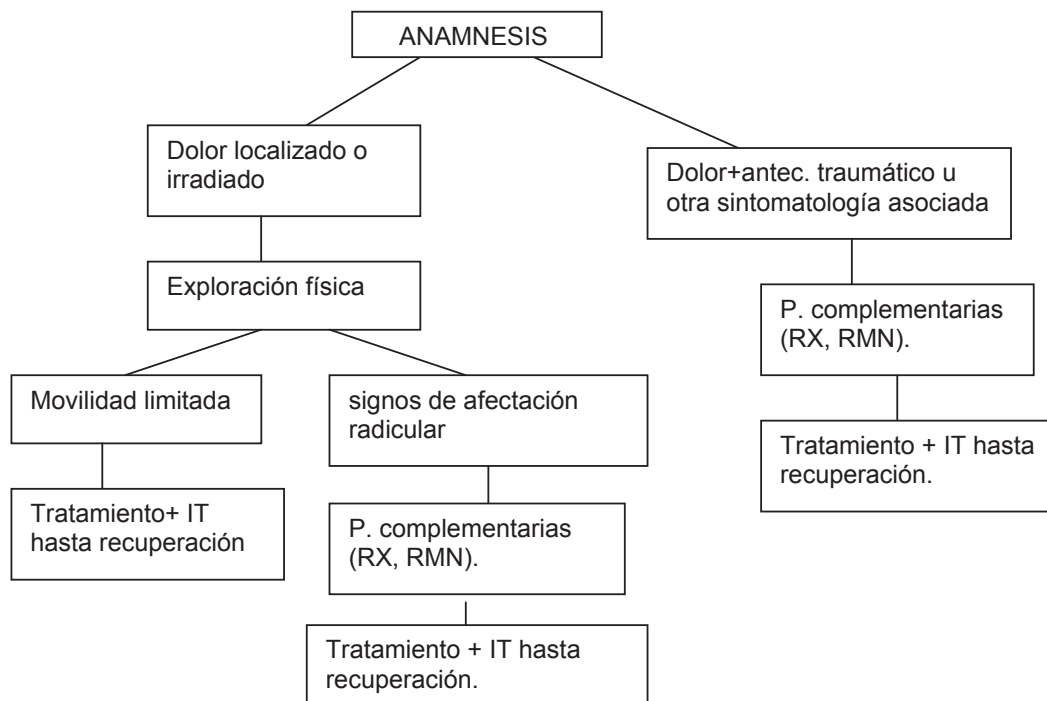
ANAMNESIS

Dolor localizado o irradiado

Exploración física

Movilidad limitada

Tratamiento+ IT hasta recuperación

signos de afectación radicular

P. complementarias (RX, RMN).

Tratamiento + IT hasta recuperación.

Dolor+antec. traumático u otra sintomatología asociada

P. complementarias (RX, RMN).

Tratamiento + IT hasta recuperación.